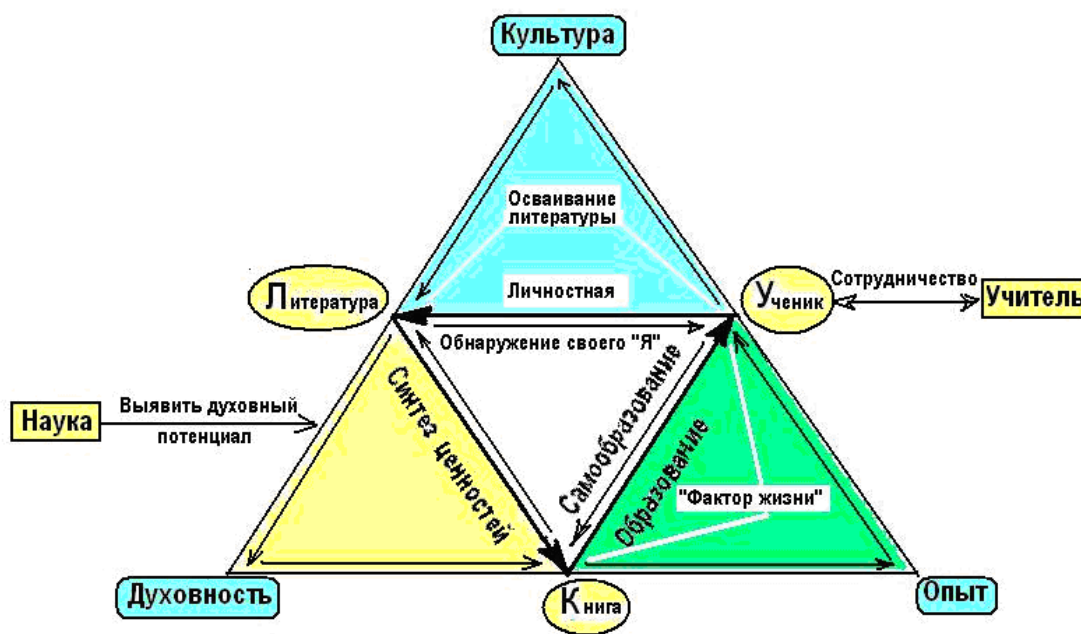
Культура

Осваивание литературы

Личностная

Литература

Ученик

Сотрудничество

Учитель

Обнаружение своего "Я"

Наука

Выявить духовный потенциал

Синтез ценностей

Самообразование

Образование

"Фактор жизни"

Духовность

Книга

Опыт